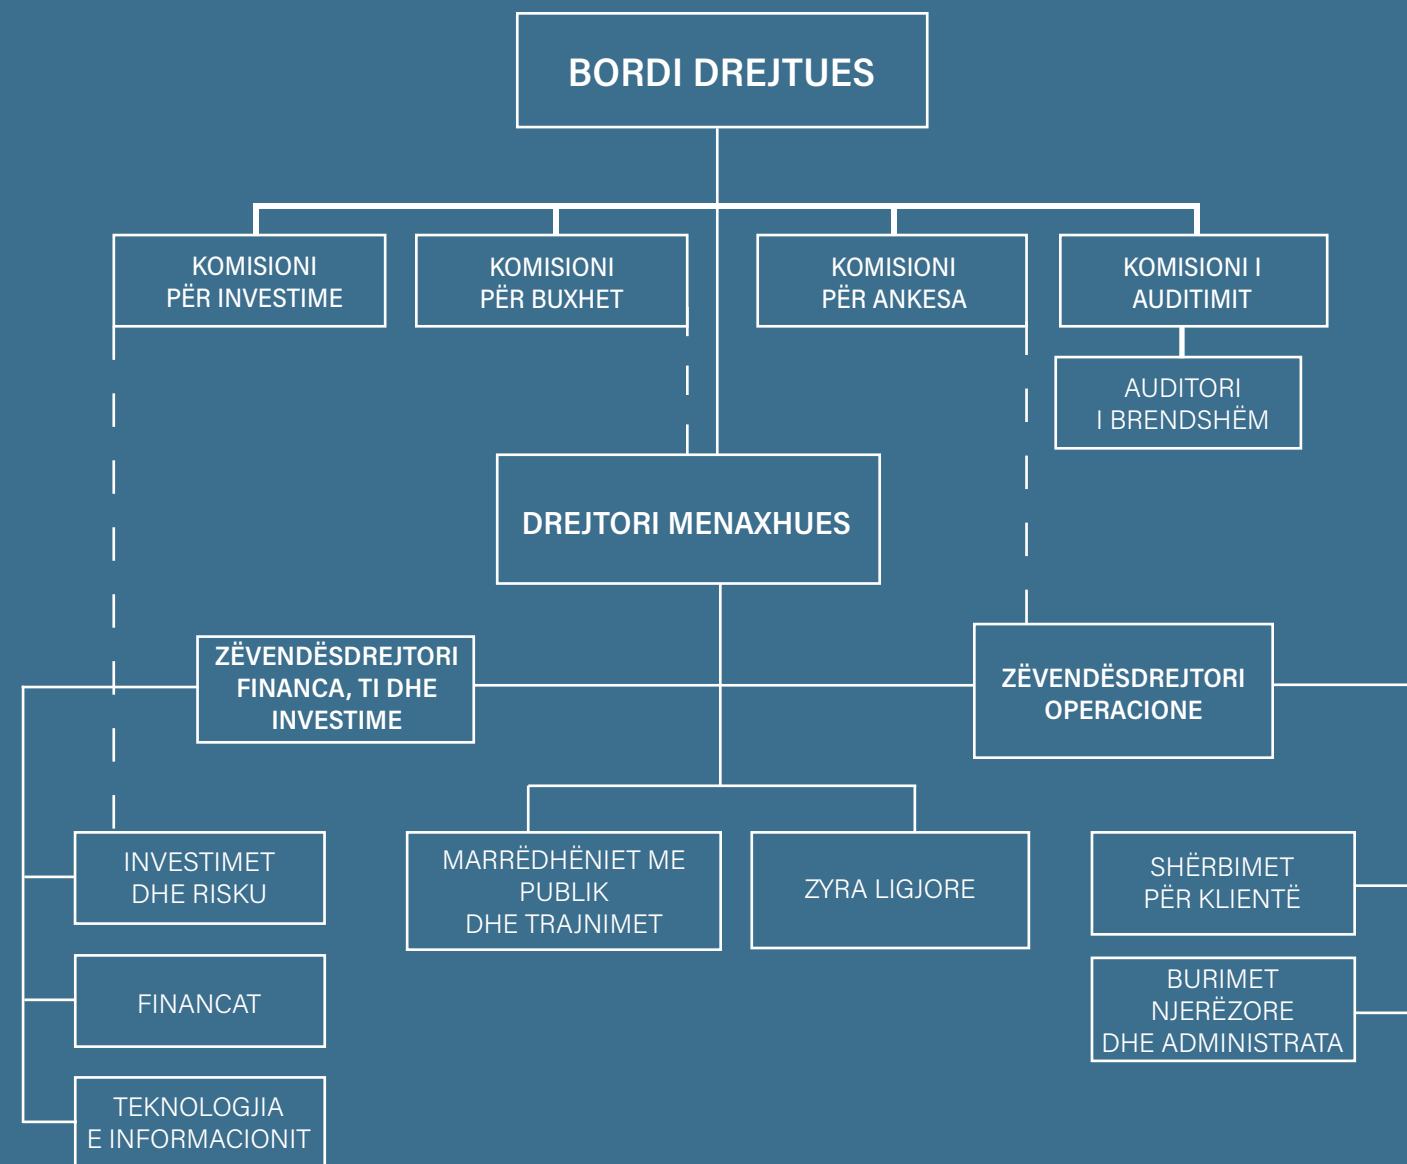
BORDI DREJTUES

KOMISIONI PËR INVESTIME

KOMISIONI PËR BUXHET

KOMISIONI PËR ANKESA

KOMISIONI I AUDITIMIT

AUDITORI I BRENDSHËM

DREJTORI MENAXHUES

ZËVENDËSDREJTORI FINANCA, TI DHE INVESTIME

ZËVENDËSDREJTORI OPERACIONE

INVESTIMET DHE RISKU

MARRËDHËNIET ME PUBLIK DHE TRAJNIMET

ZYRA LIGJORE

SHËRBIMET PËR KLIENTË

FINANCAT

BURIMET NJERËZORE DHE ADMINISTRATA

TEKNOLOGJIA E INFORMACIONIT